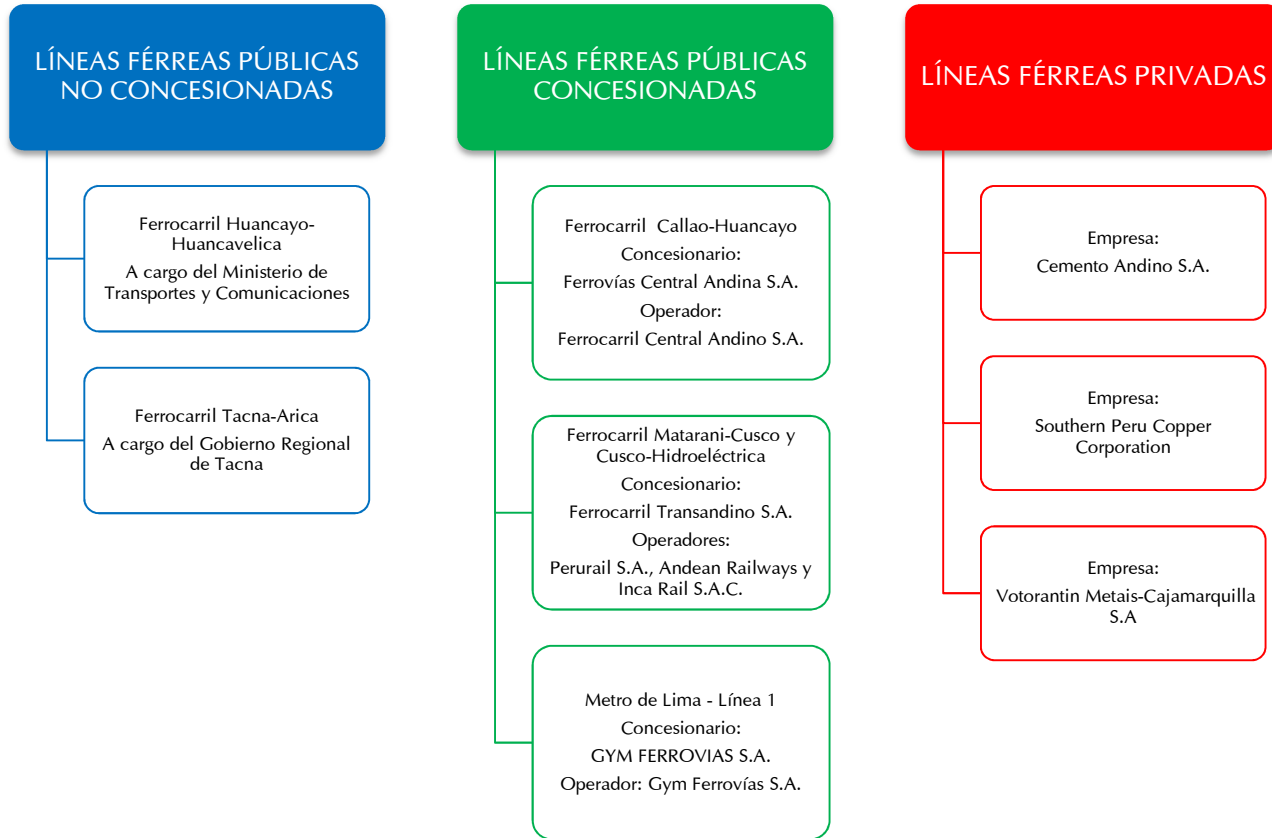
LÍNEAS FÉRREAS PÚBLICAS NO CONCESIONADAS

Ferrocarril Huancayo-Huancavelica
A cargo del Ministerio de Transportes y Comunicaciones

Ferrocarril Tacna-Arica
A cargo del Gobierno Regional de Tacna

LÍNEAS FÉRREAS PÚBLICAS CONCESIONADAS

Ferrocarril Callao-Huancayo
Concesionario:
Ferrovías Central Andina S.A.
Operador:
Ferrocarril Central Andino S.A.

Ferrocarril Matarani-Cusco y Cusco-Hidroeléctrica
Concesionario:
Ferrocarril Transandino S.A.
Operadores:
Perurail S.A., Andean Railways y Inca Rail S.A.C.

Metro de Lima - Línea 1
Concesionario:
GYM FERROVIAS S.A.
Operador: Gym Ferrovías S.A.

LÍNEAS FÉRREAS PRIVADAS

Empresa:
Cemento Andino S.A.

Empresa:
Southern Peru Copper Corporation

Empresa:
Votorantin Metais-Cajamarquilla S.A